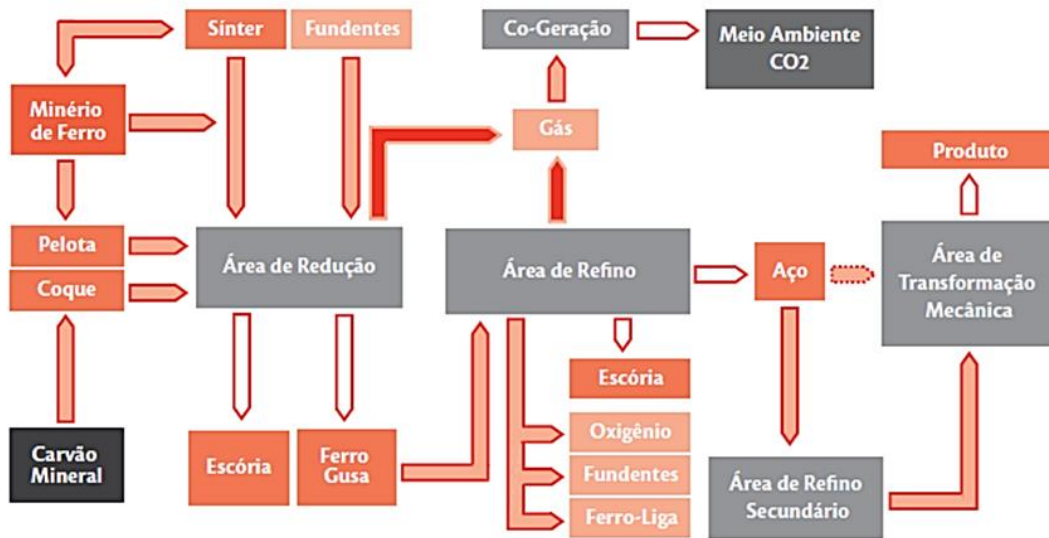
Sínter

Fundentes

Co-Geração

Meio Ambiente CO2

Minério de Ferro

Gás

Produto

Pelota

Coque

Área de Redução

Área de Refino

Aço

Área de Transformação Mecânica

Escória

Carvão Mineral

Escória

Ferro Gusa

Oxigênio

Fundentes

Ferro-Liga

Área de Refino Secundário